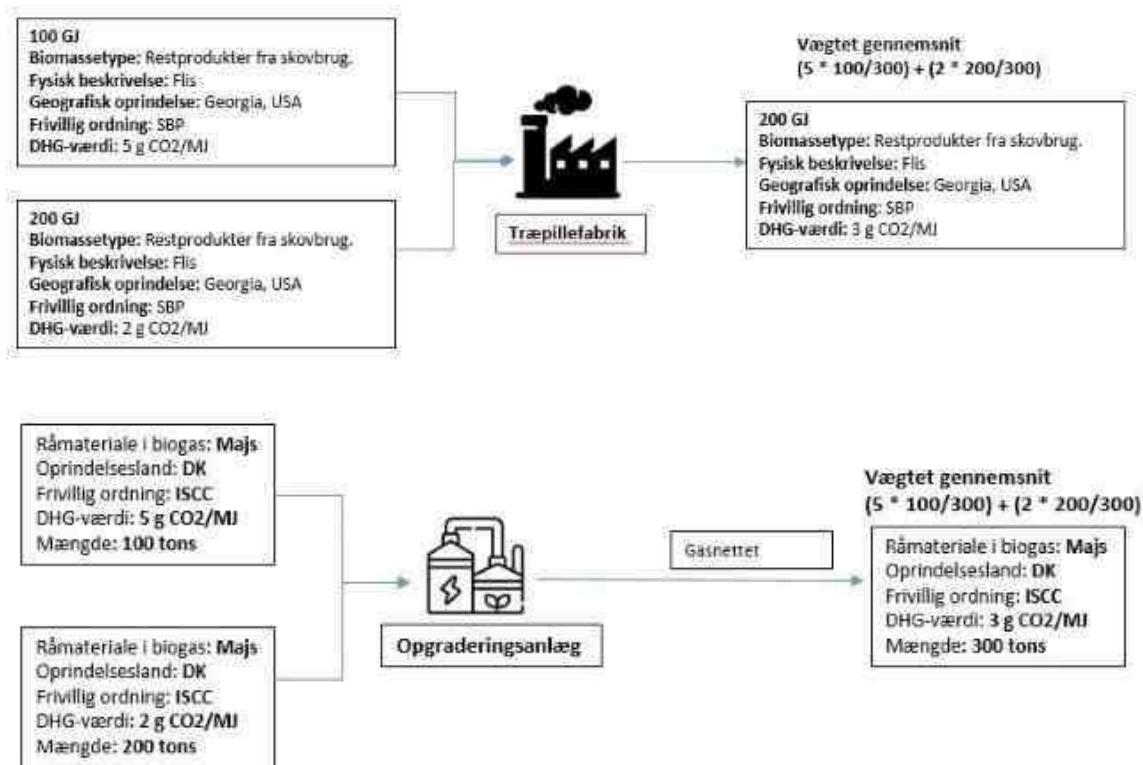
100 GJ
Biomassetype: Restprodukter fra skovbrug.
Fysisk beskrivelse: Flis
Geografisk oprindelse: Georgia, USA
Frivillig ordning: SBP
DHG-værdi: 5 g CO2/MJ

200 GJ
Biomassetype: Restprodukter fra skovbrug.
Fysisk beskrivelse: Flis
Geografisk oprindelse: Georgia, USA
Frivillig ordning: SBP
DHG-værdi: 2 g CO2/MJ

Træpillefabrik

Vægtet gennemsnit
(5 * 100/300) + (2 * 200/300)

200 GJ
Biomassetype: Restprodukter fra skovbrug.
Fysisk beskrivelse: Flis
Geografisk oprindelse: Georgia, USA
Frivillig ordning: SBP
DHG-værdi: 3 g CO2/MJ

Råmateriale i biogas: Majs
Oprindelsesland: DK
Frivillig ordning: ISCC
DHG-værdi: 5 g CO2/MJ
Mængde: 100 tons

Råmateriale i biogas: Majs
Oprindelsesland: DK
Frivillig ordning: ISCC
DHG-værdi: 2 g CO2/MJ
Mængde: 200 tons

Opgraderingsanlæg

Gasnettet

Vægtet gennemsnit
(5 * 100/300) + (2 * 200/300)

Råmateriale i biogas: Majs
Oprindelsesland: DK
Frivillig ordning: ISCC
DHG-værdi: 3 g CO2/MJ
Mængde: 300 tons